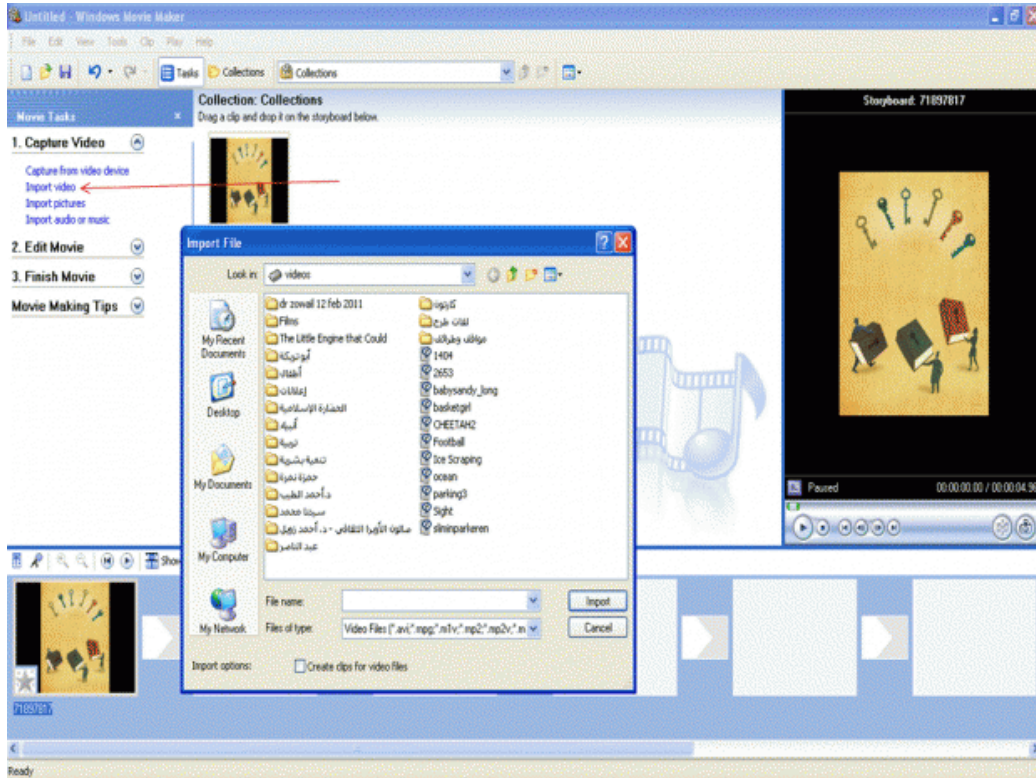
Untitled - Windows Movie Maker

File Edit View Tools Clip Play Help

Tasks Collections Collections

Movie Tasks

1. Capture Video

Capture from video device
Import video
Import pictures
Import audio or music

2. Edit Movie

3. Finish Movie

Movie Making Tips

Collection: Collections
Drag a clip and drop it on the storyboard below.

Storyboard: 71897817

Import File

Look in: videos

My Recent Documents
Desktop
My Documents
My Computer
My Network

dr zowail 12 feb 2011
Films
The Little Engine that Could
أوتوبيكا
أطفال
إعلانات
الحضارة الإسلامية
أمية
تربية
تنمية بشرية
حمزة نمرة
د.أحمد الطيب
سيجنا محمد
صالون الأوبرا الثقافي - د. أحمد زويل
عبد الناصر
كارتون
لغات طرح
مواقف وطرائف
1404
2653
babysandy_long
basketgirl
CHEETAH2
Football
Ice Scraping
ocean
parking3
Sight
slininparkeren

File name:
Files of type: Video Files (*.avi;*.mpg;*.m1v;*.mp2;*.mp2v;*.m

Import
Cancel

Import options: Create clips for video files

Paused
00:00:00.00 / 00:00:04.9

Show

71897817

Ready